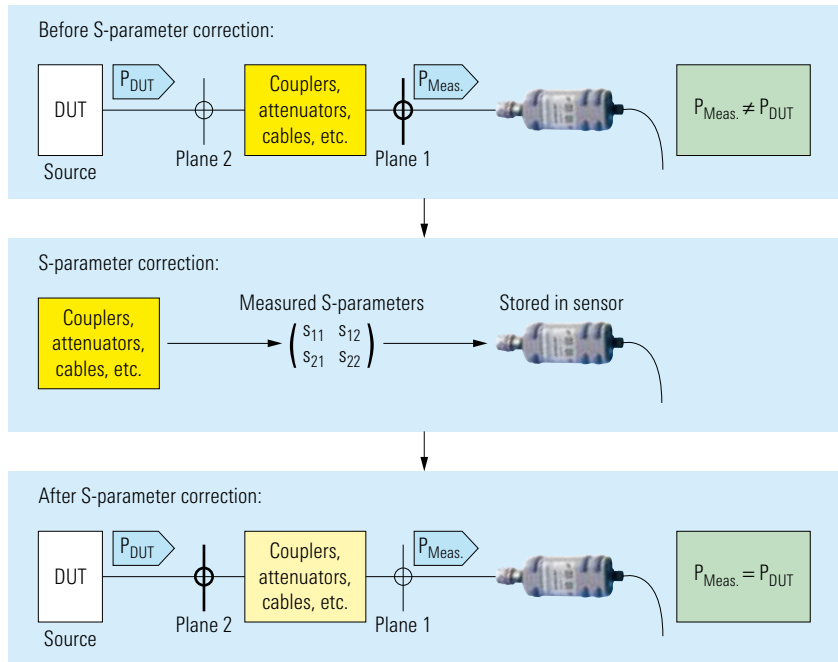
Before S-parameter correction:

DUT

Source

$P_{DUT}$

Plane 2

Couplers, attenuators, cables, etc.

Plane 1

$P_{Meas.}$

$P_{Meas.} \neq P_{DUT}$

S-parameter correction:

Couplers, attenuators, cables, etc.

Measured S-parameters

$\begin{pmatrix} s_{11} & s_{12} \\ s_{21} & s_{22} \end{pmatrix}$

Stored in sensor

After S-parameter correction:

DUT

Source

$P_{DUT}$

Plane 2

Couplers, attenuators, cables, etc.

Plane 1

$P_{Meas.}$

$P_{Meas.} = P_{DUT}$